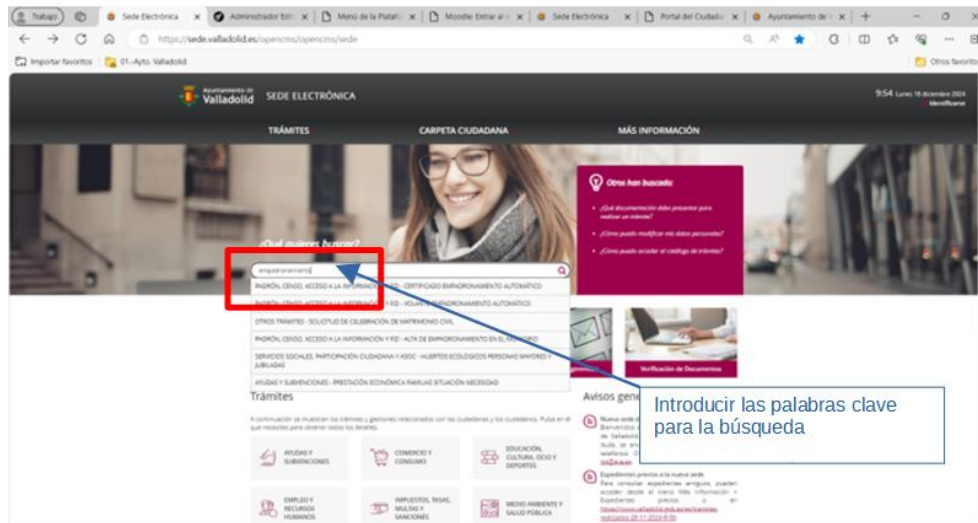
Trabajo | Sede Electrónica | Administrador Edi | Menú de la Platafo | Moodle: Entrar al s | Sede Electrónica | Portal del Ciudada | Ayuntamiento de

https://sede.valladolid.es/opencms/opencms/sede

Importar favoritos | 01.-Ayto. Valladolid | Otros favoritos

Ayuntamiento de Valladolid SEDE ELECTRÓNICA

9:54 Lunes 16 diciembre 2024 Identificarse

TRÁMITES | CARPETA CIUDADANA | MÁS INFORMACIÓN

Otros han buscado:

¿Qué documentación debo presentar para realizar un trámite?

¿Cómo puedo modificar mis datos personales?

¿Cómo puedo acceder al catálogo de trámites?

¿Qué quieres buscar?

empadronamiento

PADRÓN, CENSO, ACCESO A LA INFORMACIÓN Y RD - CERTIFICADO EMPADRONAMIENTO AUTOMÁTICO

PADRÓN, CENSO, ACCESO A LA INFORMACIÓN Y RD - VOLANTE EMPADRONAMIENTO AUTOMÁTICO

OTROS TRÁMITES - SOLICITUD DE CELEBRACIÓN DE MATRIMONIO CIVIL

PADRÓN, CENSO, ACCESO A LA INFORMACIÓN Y RD - ALTA DE EMPADRONAMIENTO EN EL MUNICIPIO

SERVICIOS SOCIALES, PARTICIPACIÓN CIUDADANA Y ASOC - HUERTOS ECOLÓGICOS PERSONAS MAYORES Y JUBILADAS

AYUDAS Y SUBVENCIONES - PRESTACIÓN ECONÓMICA FAMILIAS SITUACIÓN NECESIDAD

Verificación de Documentos

Trámites

A continuación se muestran los trámites y gestiones relacionados con los ciudadanos y los ciudadanas. Pulsa en el que necesites para obtener todos los detalles.

AYUDAS Y SUBVENCIONES | COMERCIO Y CONSUMO | EDUCACIÓN, CULTURA, OCIO Y DEPORTES

EMPLEO Y RECURSOS HUMANOS | IMPUESTOS, TASAS, MULTAS Y SANCIONES | MEDIO AMBIENTE Y SALUD PÚBLICA

Avisos gene

Nueva sede d
Bienvenid
de Valladol
Aula, se en
teléfono 0

Expedientes previos a la nueva sede
Para consultar expedientes antiguos, pueden acceder desde el menú Más Información > Expedientes previos a en https://www.valladolid.es/es/tramites-realizados 09.11.2024

Introducir las palabras clave para la búsqueda